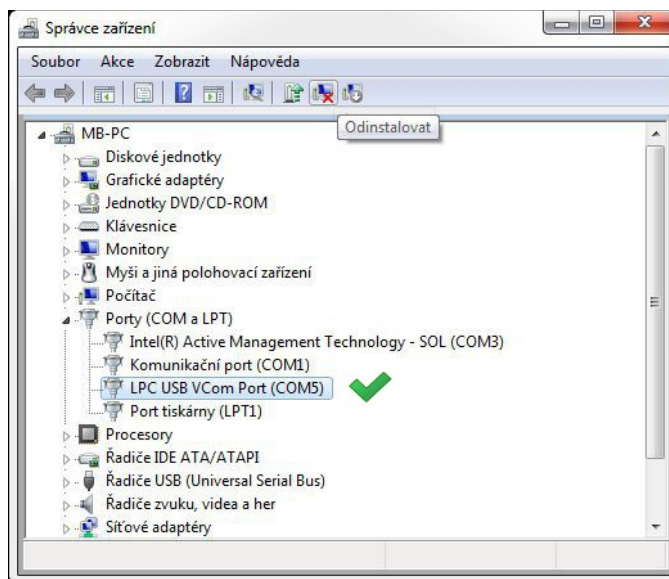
Správce zařízení

Soubor Akce Zobrazit Nápověda

Odinstalovat

MB-PC
Diskové jednotky
Grafické adaptéry
Jednotky DVD/CD-ROM
Klávesnice
Monitory
Myši a jiná polohovací zařízení
Počítač
Porty (COM a LPT)
Intel(R) Active Management Technology - SOL (COM3)
Komunikační port (COM1)
LPC USB VCom Port (COM5)
Port tiskárny (LPT1)
Procesory
Řadiče IDE ATA/ATAPI
Řadiče USB (Universal Serial Bus)
Řadiče zvuku, videa a her
Síťové adaptéry